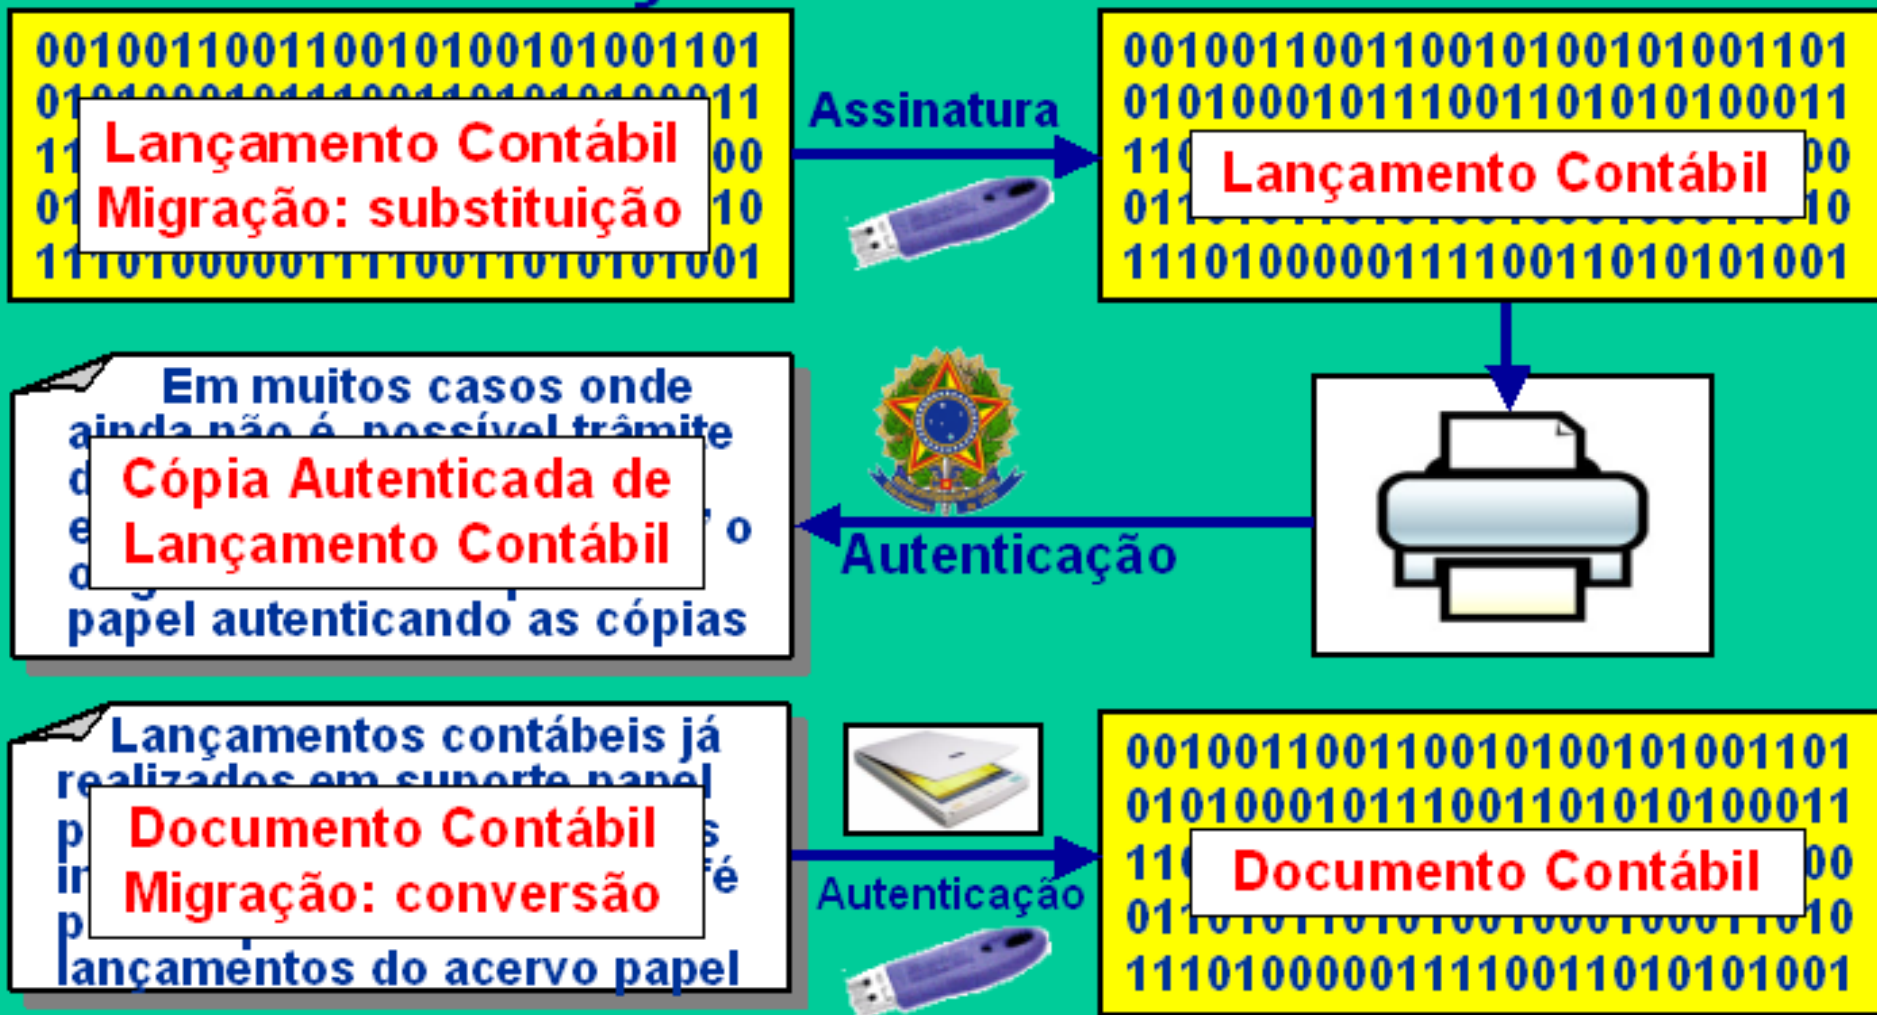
00100110011001010010101001101
01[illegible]11
11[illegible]00
01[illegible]10
11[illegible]1001

Lançamento Contábil
Migração: substituição

Assinatura

00100110011001010010101001101
01010001011100110101010100011
110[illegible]00
011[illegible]10
11101000001111001101010101001

Lançamento Contábil

Em muitos casos onde ainda não é possível trâmite d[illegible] e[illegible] o o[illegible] papel autenticando as cópias

Cópia Autenticada de Lançamento Contábil

Autenticação

Lançamentos contábeis já realizados em suporte papel p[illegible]s ir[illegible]fé p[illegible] lançamentos do acervo papel

Documento Contábil
Migração: conversão

Autenticação

00100110011001010010101001101
01010001011100110101010100011
110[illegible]00
011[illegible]10
11101000001111001101010101001

Documento Contábil